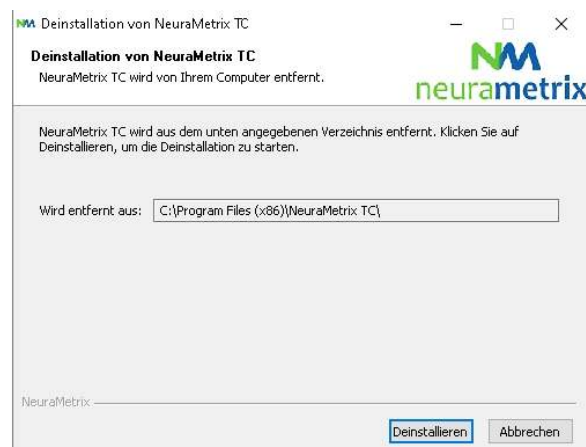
NM Deinstallation von NeuraMetrix TC

Deinstallation von NeuraMetrix TC
NeuraMetrix TC wird von Ihrem Computer entfernt.

NM
neurametrix

NeuraMetrix TC wird aus dem unten angegebenen Verzeichnis entfernt. Klicken Sie auf Deinstallieren, um die Deinstallation zu starten.

Wird entfernt aus: C:\Program Files (x86)\NeuraMetrix TC\

NeuraMetrix

Deinstallieren Abbrechen